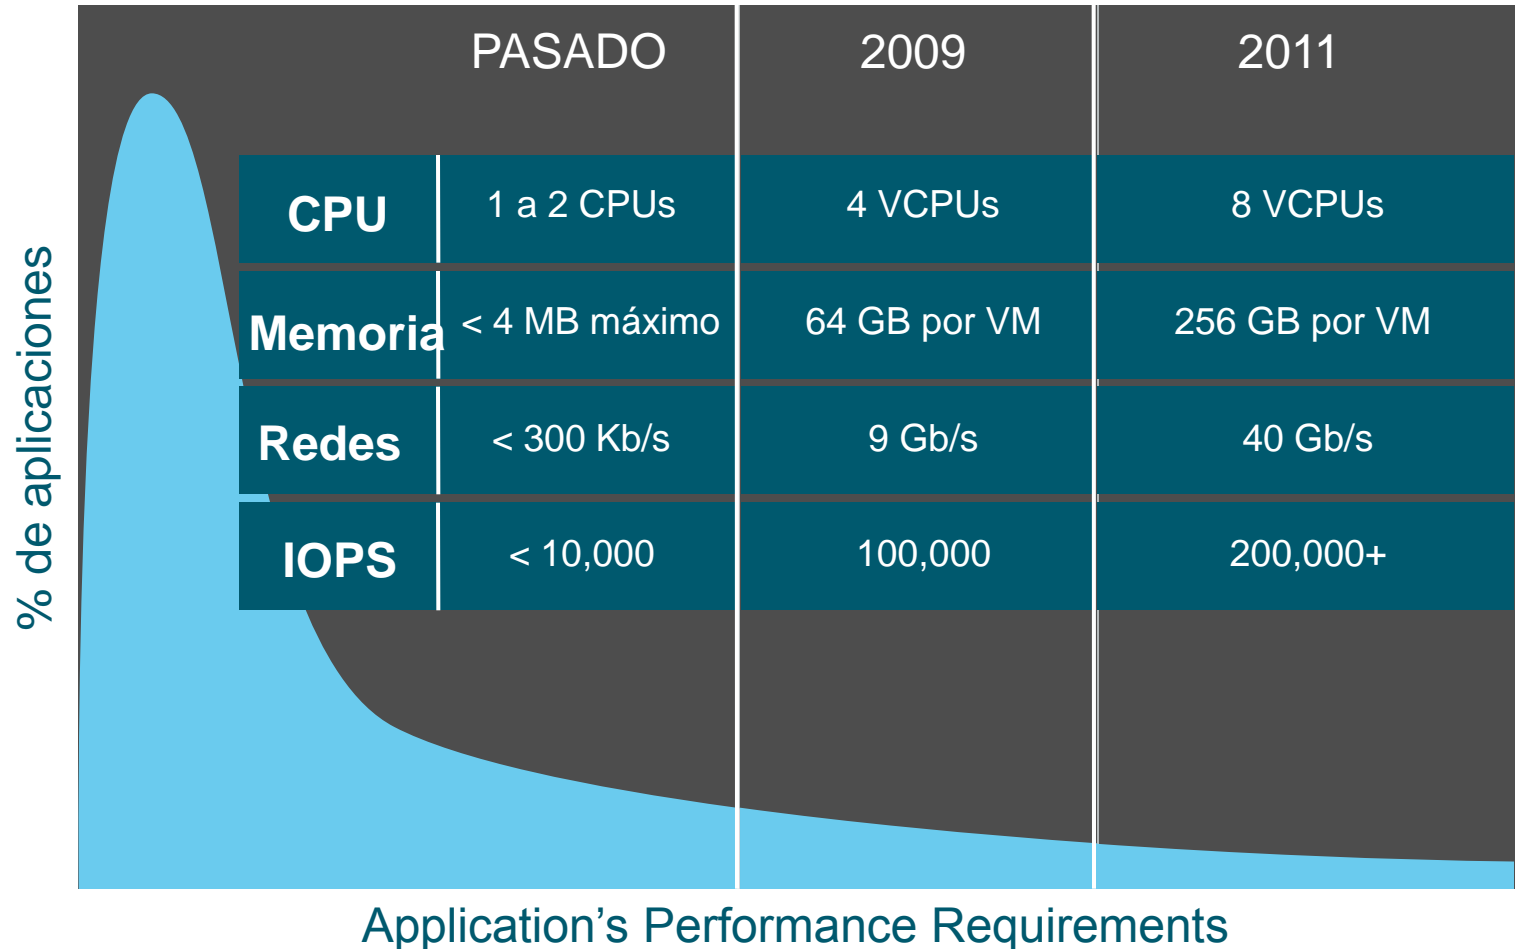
% de aplicaciones

| | PASADO | 2009 | 2011 |
|---|---|---|---|
| CPU | 1 a 2 CPUs | 4 VCPUs | 8 VCPUs |
| Memoria | < 4 MB máximo | 64 GB por VM | 256 GB por VM |
| Redes | < 300 Kb/s | 9 Gb/s | 40 Gb/s |
| IOPS | < 10,000 | 100,000 | 200,000+ |

Application’s Performance Requirements